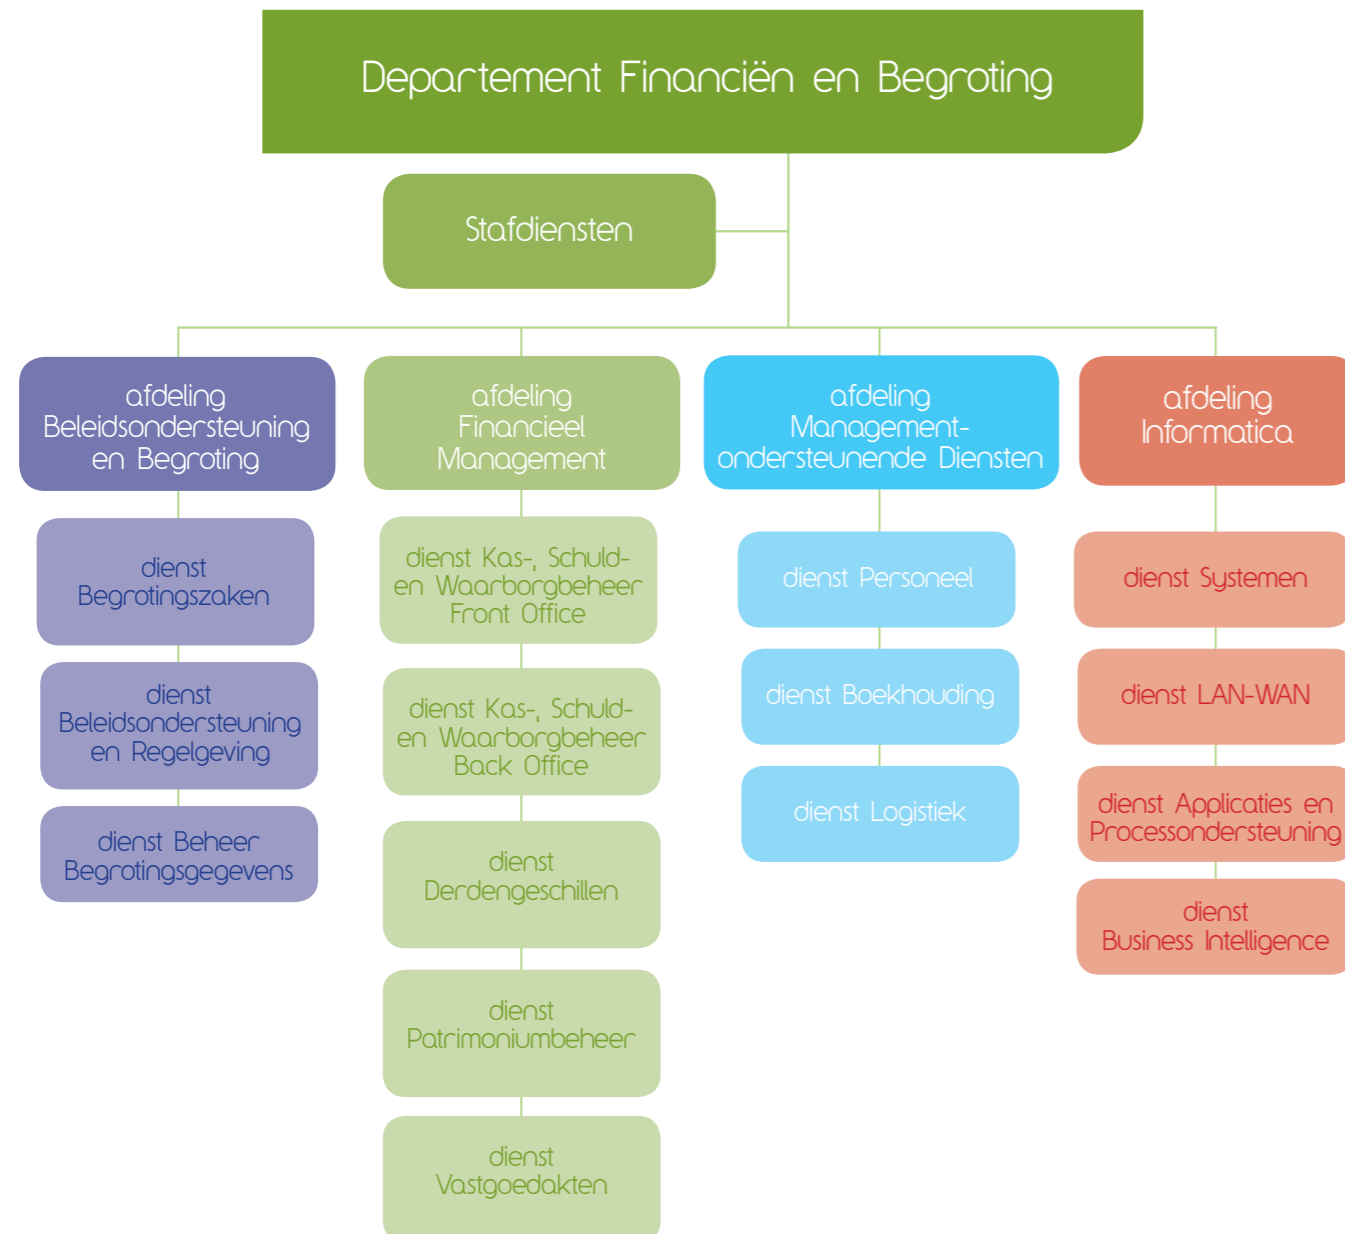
Departement Financiën en Begroting

Stafdiensten

afdeling Beleidsondersteuning en Begroting

dienst Begrotingszaken

dienst Beleidsondersteuning en Regelgeving

dienst Beheer Begrotingsgegevens

afdeling Financieel Management

dienst Kas-, Schuld- en Waarborgbeheer Front Office

dienst Kas-, Schuld- en Waarborgbeheer Back Office

dienst Derdengeschillen

dienst Patrimoniumbeheer

dienst Vastgoedakten

afdeling Management-ondersteunende Diensten

dienst Personeel

dienst Boekhouding

dienst Logistiek

afdeling Informatica

dienst Systemen

dienst LAN-WAN

dienst Applicaties en Processondersteuning

dienst Business Intelligence